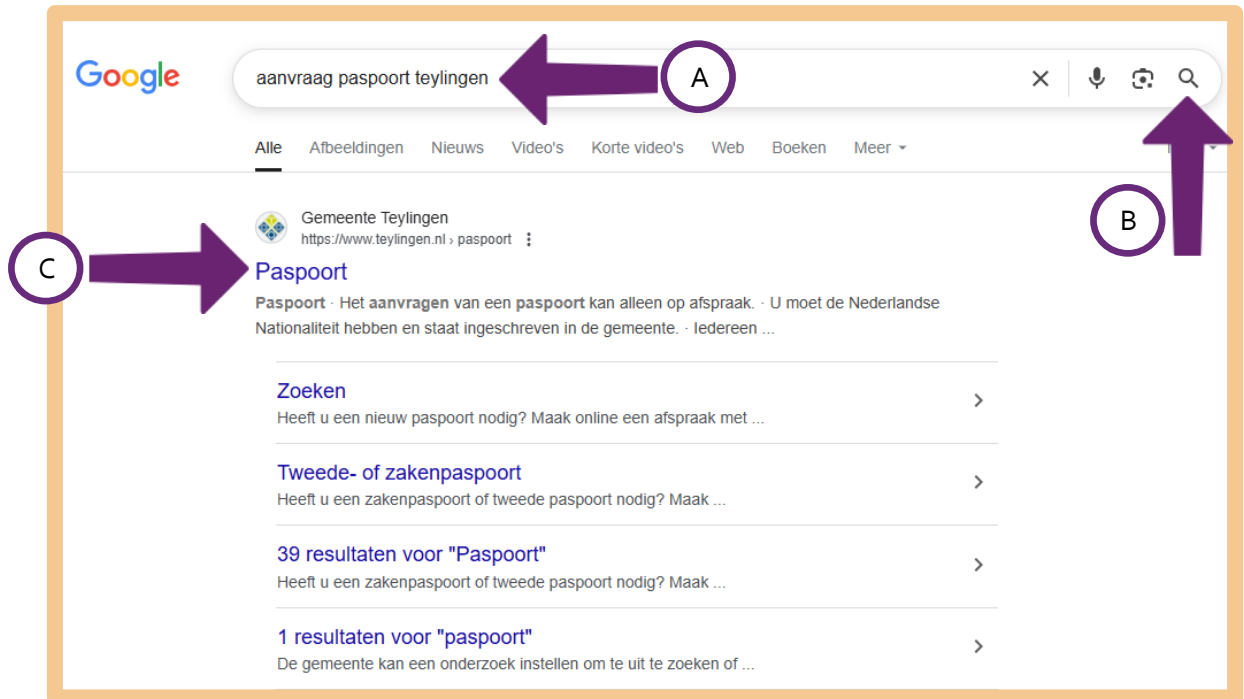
Google

aanvraag paspoort teylingen

A

Alle Afbeeldingen Nieuws Video's Korte video's Web Boeken Meer

B

Gemeente Teylingen
https://www.teylingen.nl › paspoort

C

Paspoort

**Paspoort** · Het **aanvragen** van een **paspoort** kan alleen op afspraak. · U moet de Nederlandse Nationaliteit hebben en staat ingeschreven in de gemeente. · Iedereen ...

Zoeken
Heeft u een nieuw paspoort nodig? Maak online een afspraak met ...

Tweede- of zakenpaspoort
Heeft u een zakenpaspoort of tweede paspoort nodig? Maak ...

39 resultaten voor "Paspoort"
Heeft u een zakenpaspoort of tweede paspoort nodig? Maak ...

1 resultaten voor "paspoort"
De gemeente kan een onderzoek instellen om te uit te zoeken of ...